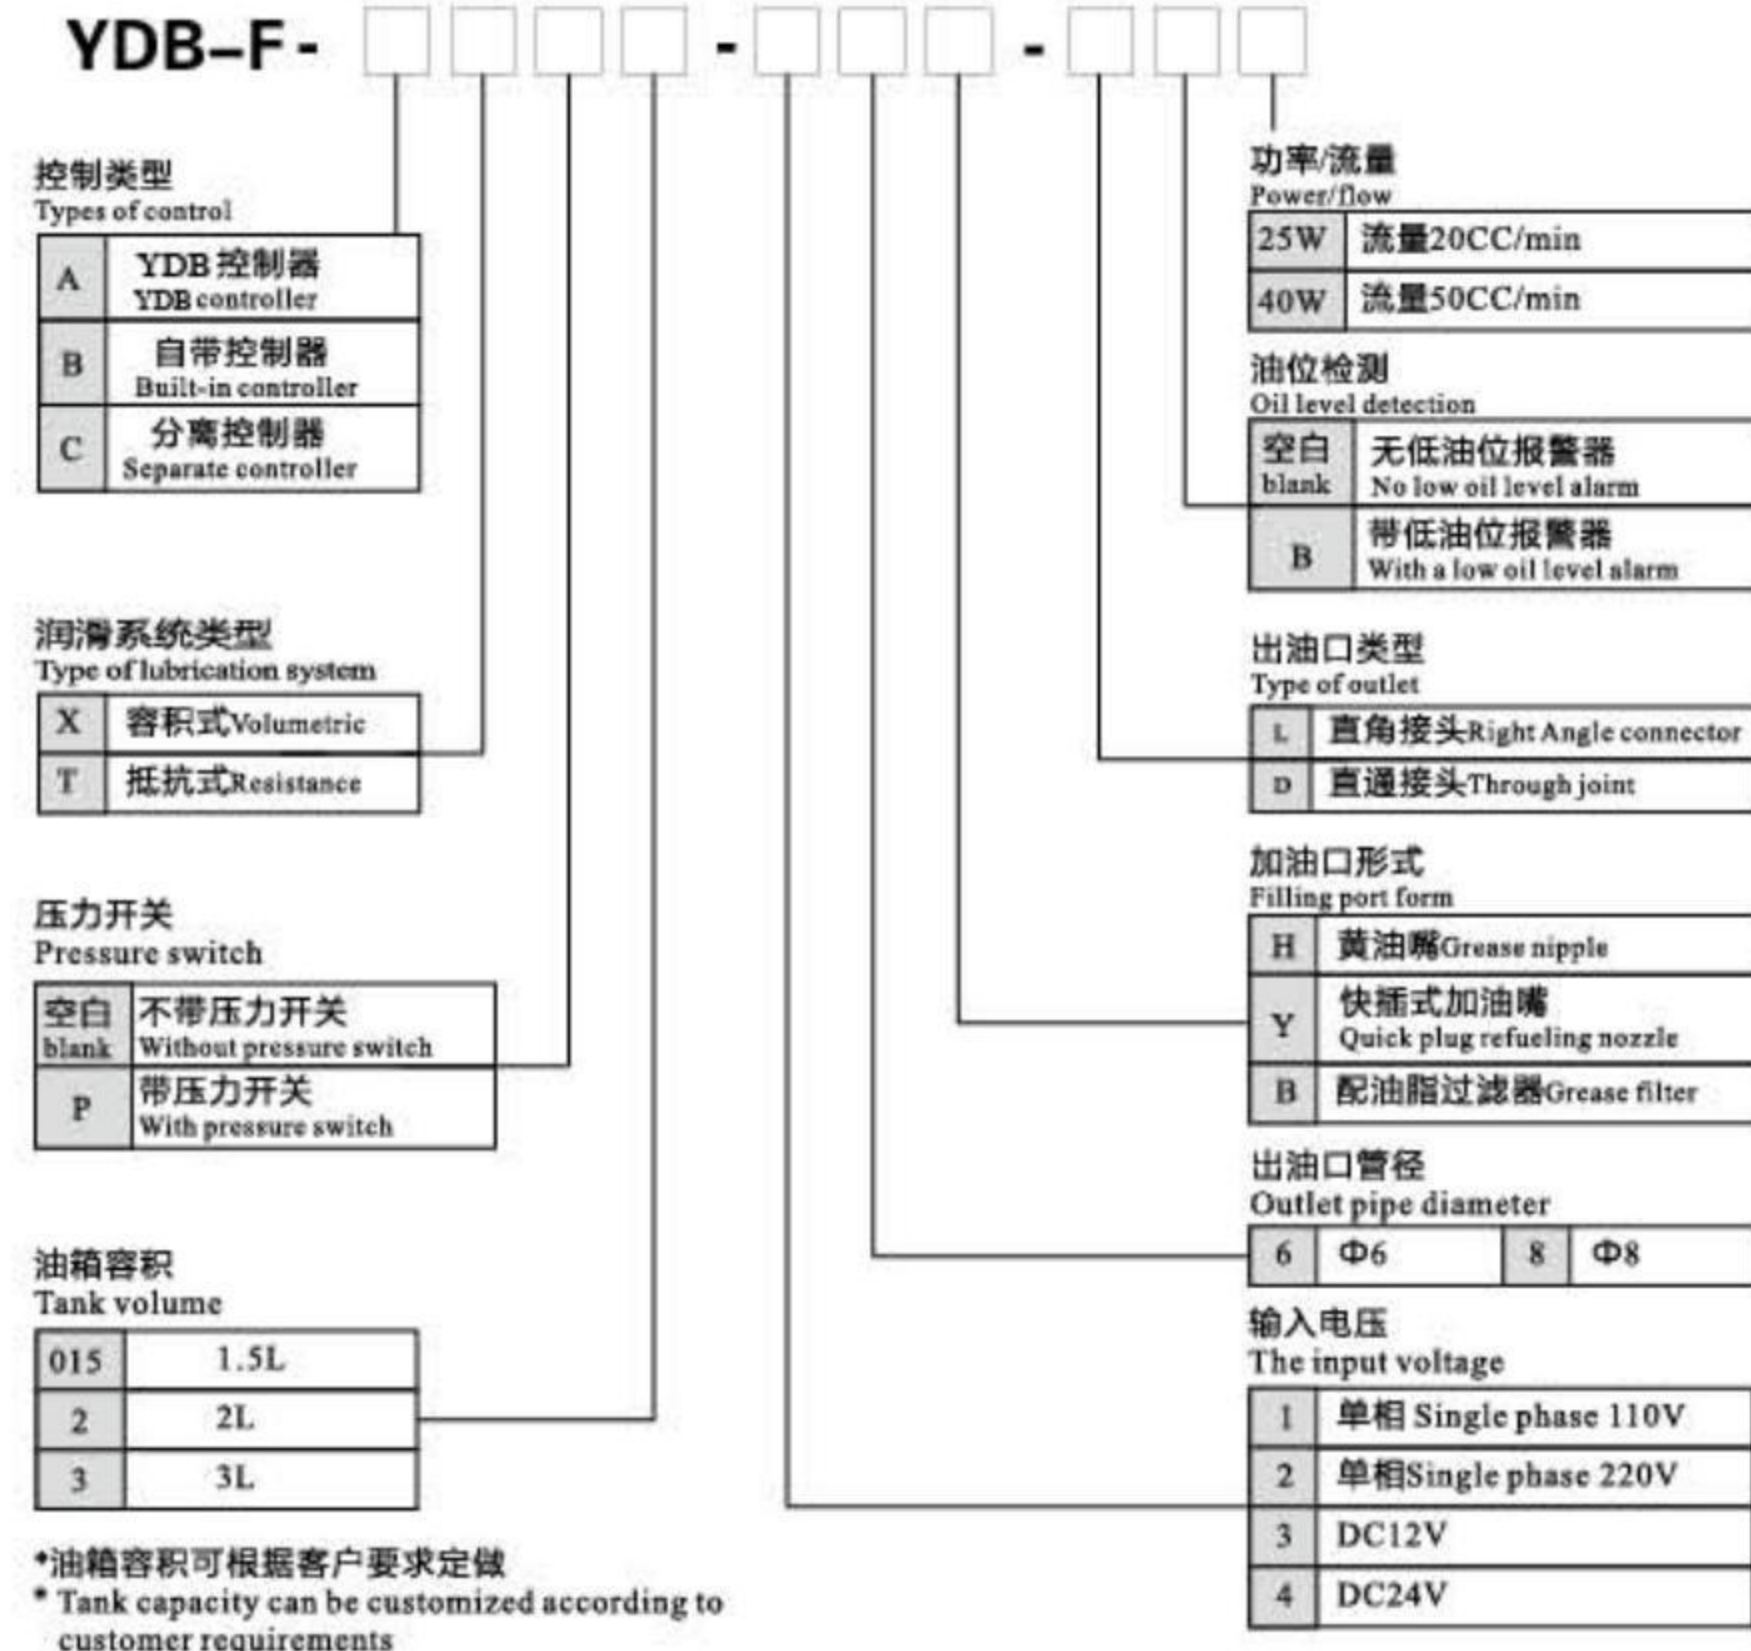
YDB–F - □□□□ - □□□ - □□□

控制类型
Types of control

| A | YDB 控制器 YDB controller |
|---|---|
| B | 自带控制器 Built-in controller |
| C | 分离控制器 Separate controller |

润滑系统类型
Type of lubrication system

| X | 容积式Volumetric |
|---|---|
| T | 抵抗式Resistance |

压力开关
Pressure switch

| 空白 blank | 不带压力开关 Without pressure switch |
|---|---|
| P | 带压力开关 With pressure switch |

油箱容积
Tank volume

| 015 | 1.5L |
|---|---|
| 2 | 2L |
| 3 | 3L |

*油箱容积可根据客户要求定做
* Tank capacity can be customized according to customer requirements

功率/流量
Power/flow

| 25W | 流量20CC/min |
|---|---|
| 40W | 流量50CC/min |

油位检测
Oil level detection

| 空白 blank | 无低油位报警器 No low oil level alarm |
|---|---|
| B | 带低油位报警器 With a low oil level alarm |

出油口类型
Type of outlet

| L | 直角接头Right Angle connector |
|---|---|
| D | 直通接头Through joint |

加油口形式
Filling port form

| H | 黄油嘴Grease nipple |
|---|---|
| Y | 快插式加油嘴 Quick plug refueling nozzle |
| B | 配油脂过滤器Grease filter |

出油口管径
Outlet pipe diameter

| 6 | Φ6 | 8 | Φ8 |
|---|---|---|---|

输入电压
The input voltage

| 1 | 单相 Single phase 110V |
|---|---|
| 2 | 单相Single phase 220V |
| 3 | DC12V |
| 4 | DC24V |